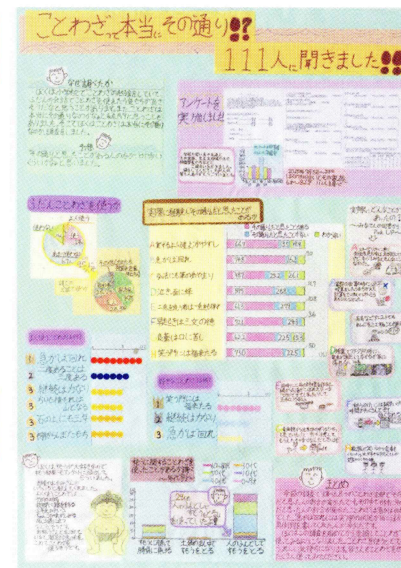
ことわざって本当にその通り!?
111人に聞きました!!

アンケートを実施しました

ふだんことわざを使う?

1 急がば回れ
2 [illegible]
3 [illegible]
4 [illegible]
5 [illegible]

実際に経験した事があることわざは?

A 早起きは三文の得
B 急がば回れ
C 石の上にも三年
D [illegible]
E 三度目の正直
F 早起きは三文の徳
G 良薬は口に苦し
H 笑う門には福来たる

1 笑う門には福来たる
2 継続は力なり
3 急がば回れ

まとめ
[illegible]